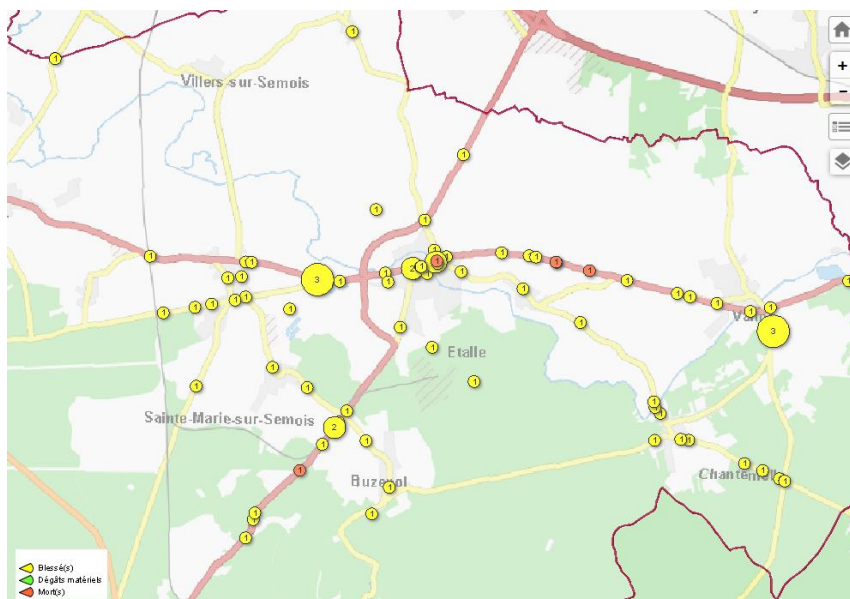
Villers-sur-Semois
Etalle
Sainte-Marie-sur-Semois
Buzenol
Chantemel
Va
+
-
1
1
1
1
1
1
1
1
1
3
1
1
1
2
1
1
1
1
1
1
1
1
1
1
1
1
1
1
1
1
1
3
1
1
1
1
1
1
1
2
1
1
1
1
1
1
1
1
1
1
1
1
1
1
1
1
1
Blessé(s)
Dégâts matériels
Mort(s)